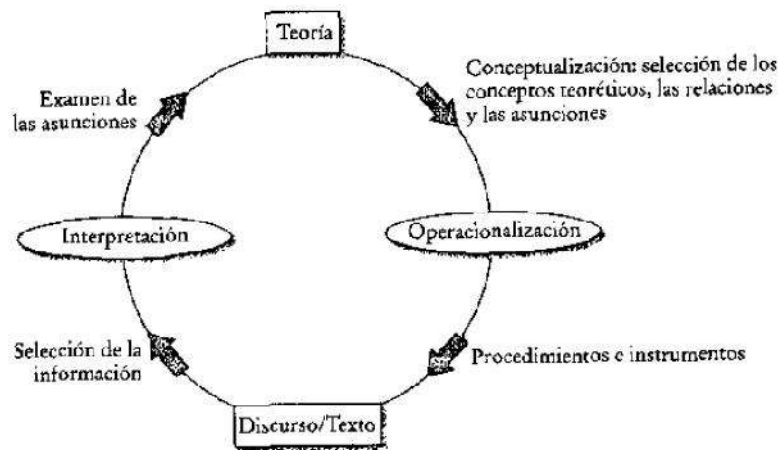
Teoría

Conceptualización: selección de los conceptos teoréticos, las relaciones y las asunciones

Operacionalización

Procedimientos e instrumentos

Discurso/Texto

Selección de la información

Interpretación

Examen de las asunciones